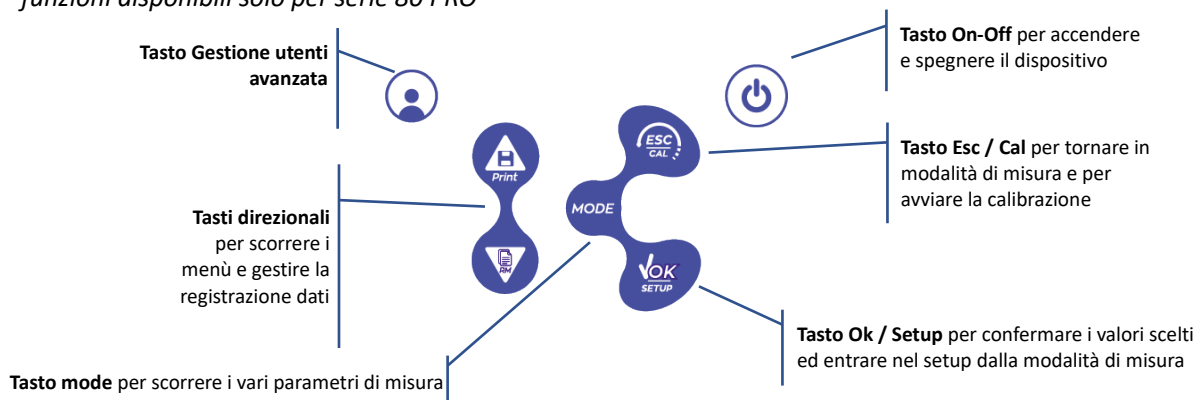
funzioni disponibili solo per serie 80 PRO

Tasto Gestione utenti avanzata

Tasto On-Off per accendere e spegnere il dispositivo

ESC CAL

Print

Tasto Esc / Cal per tornare in modalità di misura e per avviare la calibrazione

MODE

Tasti direzionali per scorrere i menù e gestire la registrazione dati

RM

OK SETUP

Tasto Ok / Setup per confermare i valori scelti ed entrare nel setup dalla modalità di misura

Tasto mode per scorrere i vari parametri di misura